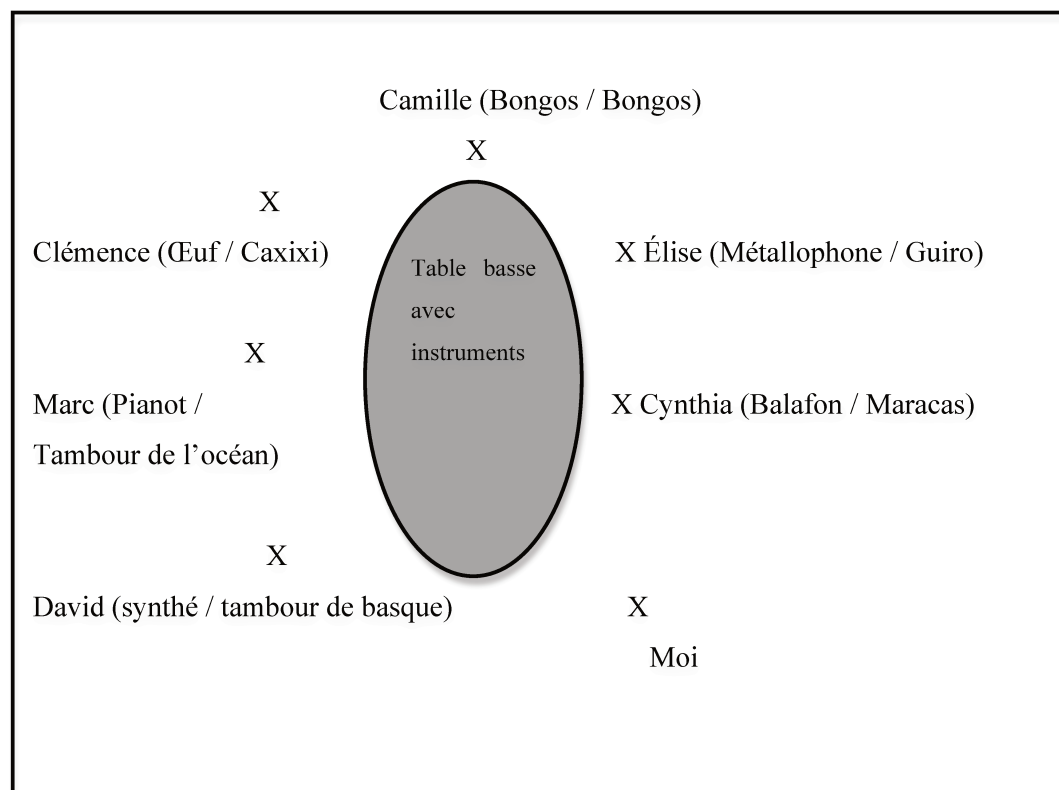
Camille (Bongos / Bongos)

X

X

Clémence (Œuf / Caxixi)

Table basse avec instruments

X Élise (Métallophone / Guiro)

X

Marc (Pianot / Tambour de l'océan)

X Cynthia (Balafon / Maracas)

X

David (synthé / tambour de basque)

X

Moi